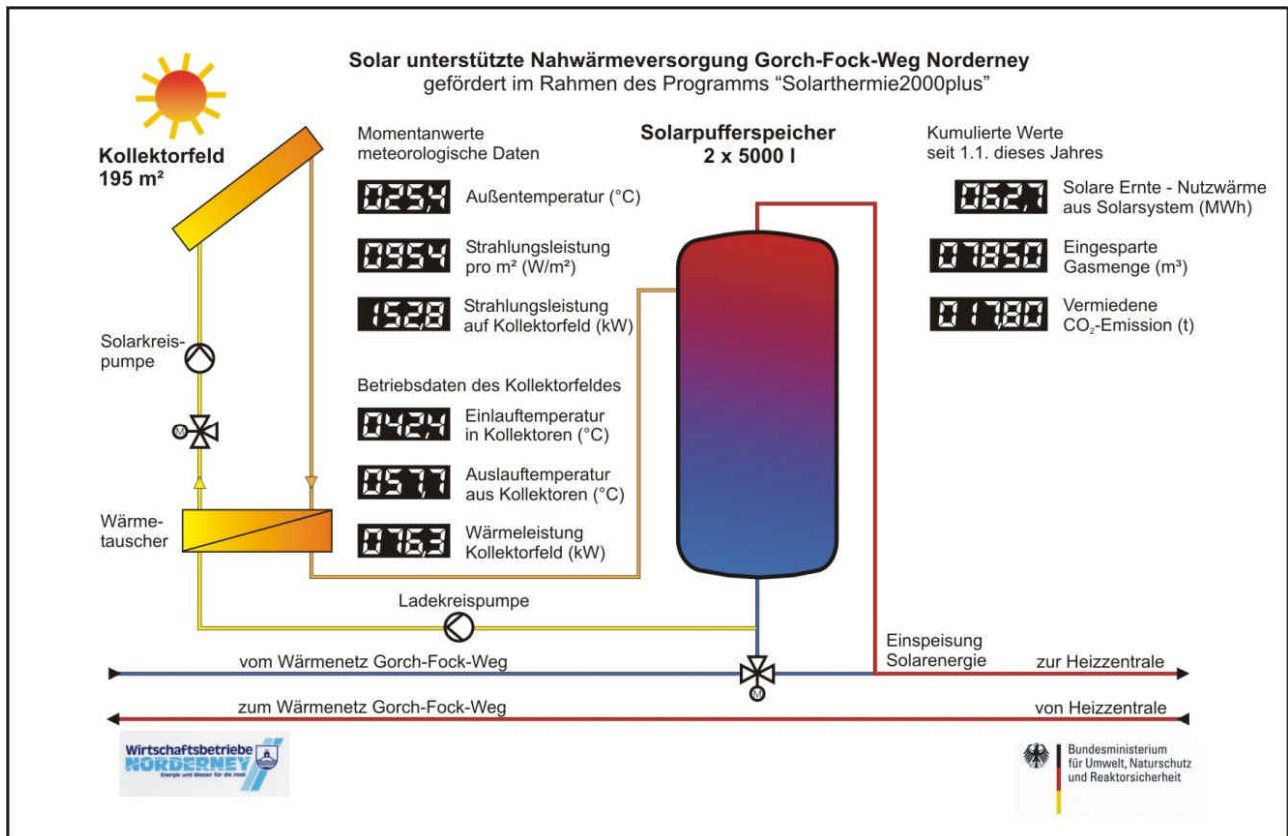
Solar unterstützte Nahwärmeversorgung Gorch-Fock-Weg Norderney
gefördert im Rahmen des Programms "Solarthermie2000plus"

Kollektorfeld
195 m²

Momentanwerte
meteorologische Daten

0025,4 Außentemperatur (°C)

0954 Strahlungsleistung pro m² (W/m²)

152,8 Strahlungsleistung auf Kollektorfeld (kW)

Betriebsdaten des Kollektorfeldes

042,4 Einlauftemperatur in Kollektoren (°C)

057,7 Auslauftemperatur aus Kollektoren (°C)

076,3 Wärmeleistung Kollektorfeld (kW)

Solarpufferspeicher
2 x 5000 l

Kumulierte Werte
seit 1.1. dieses Jahres

062,7 Solare Ernte - Nutzwärme aus Solarsystem (MWh)

07850 Eingesparte Gasmenge (m³)

017,80 Vermiedene $CO_2$-Emission (t)

Solarkreispumpe

Wärmetauscher

Ladekreispumpe

Einspeisung Solarenergie

vom Wärmenetz Gorch-Fock-Weg

zur Heizzentrale

zum Wärmenetz Gorch-Fock-Weg

von Heizzentrale

Wirtschaftsbetriebe NORDERNEY
Energie und Wasser für die Insel

Bundesministerium für Umwelt, Naturschutz und Reaktorsicherheit